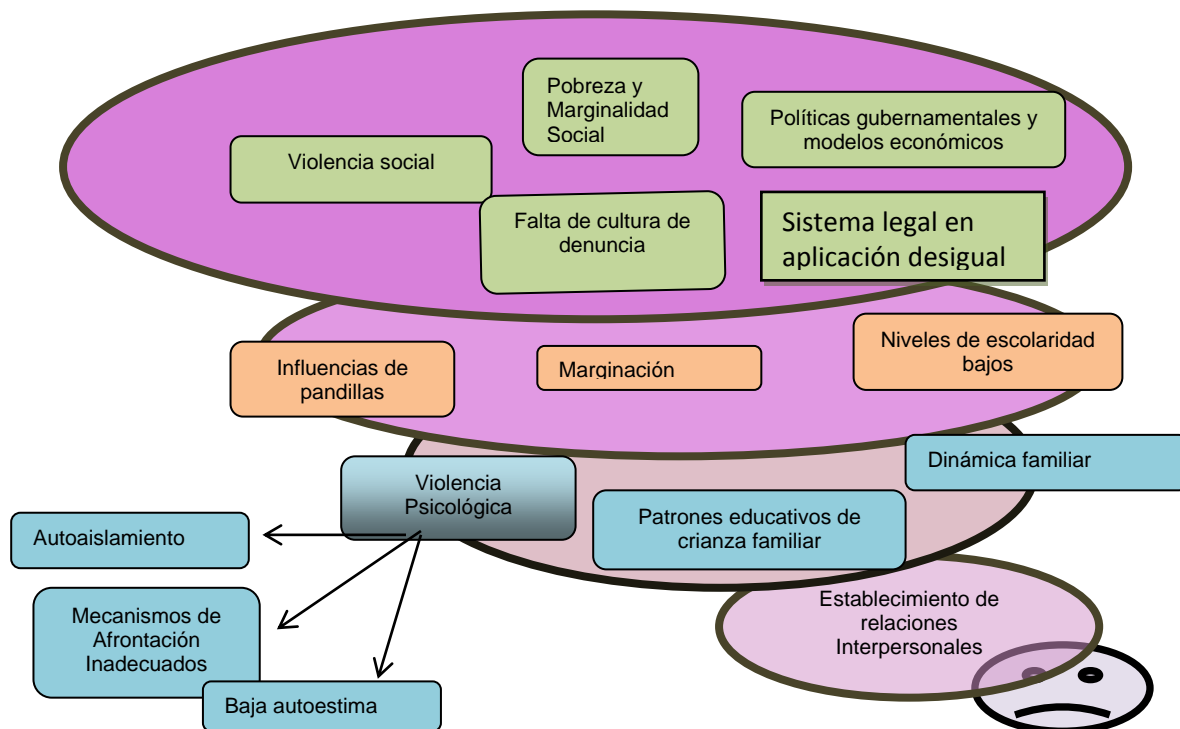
Pobreza y Marginalidad Social

Políticas gubernamentales y modelos económicos

Violencia social

Falta de cultura de denuncia

Sistema legal en aplicación desigual

Influencias de pandillas

Marginación

Niveles de escolaridad bajos

Violencia Psicológica

Dinámica familiar

Autoaislamiento

Patrones educativos de crianza familiar

Mecanismos de Afrontación Inadecuados

Establecimiento de relaciones Interpersonales

Baja autoestima